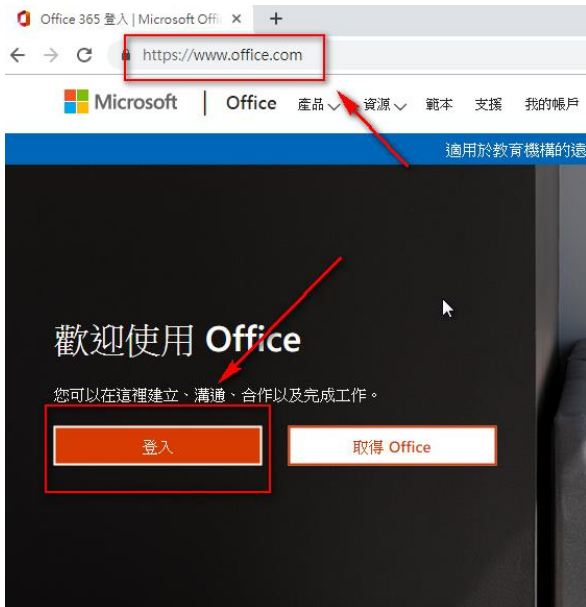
Office 365 登入 | Microsoft Offi ×  +

https://www.office.com

Microsoft | Office 產品 資源 範本 支援 我的帳戶

適用於教育機構的遠

歡迎使用 Office

您可以在這裡建立、溝通、合作以及完成工作。

登入

取得 Office